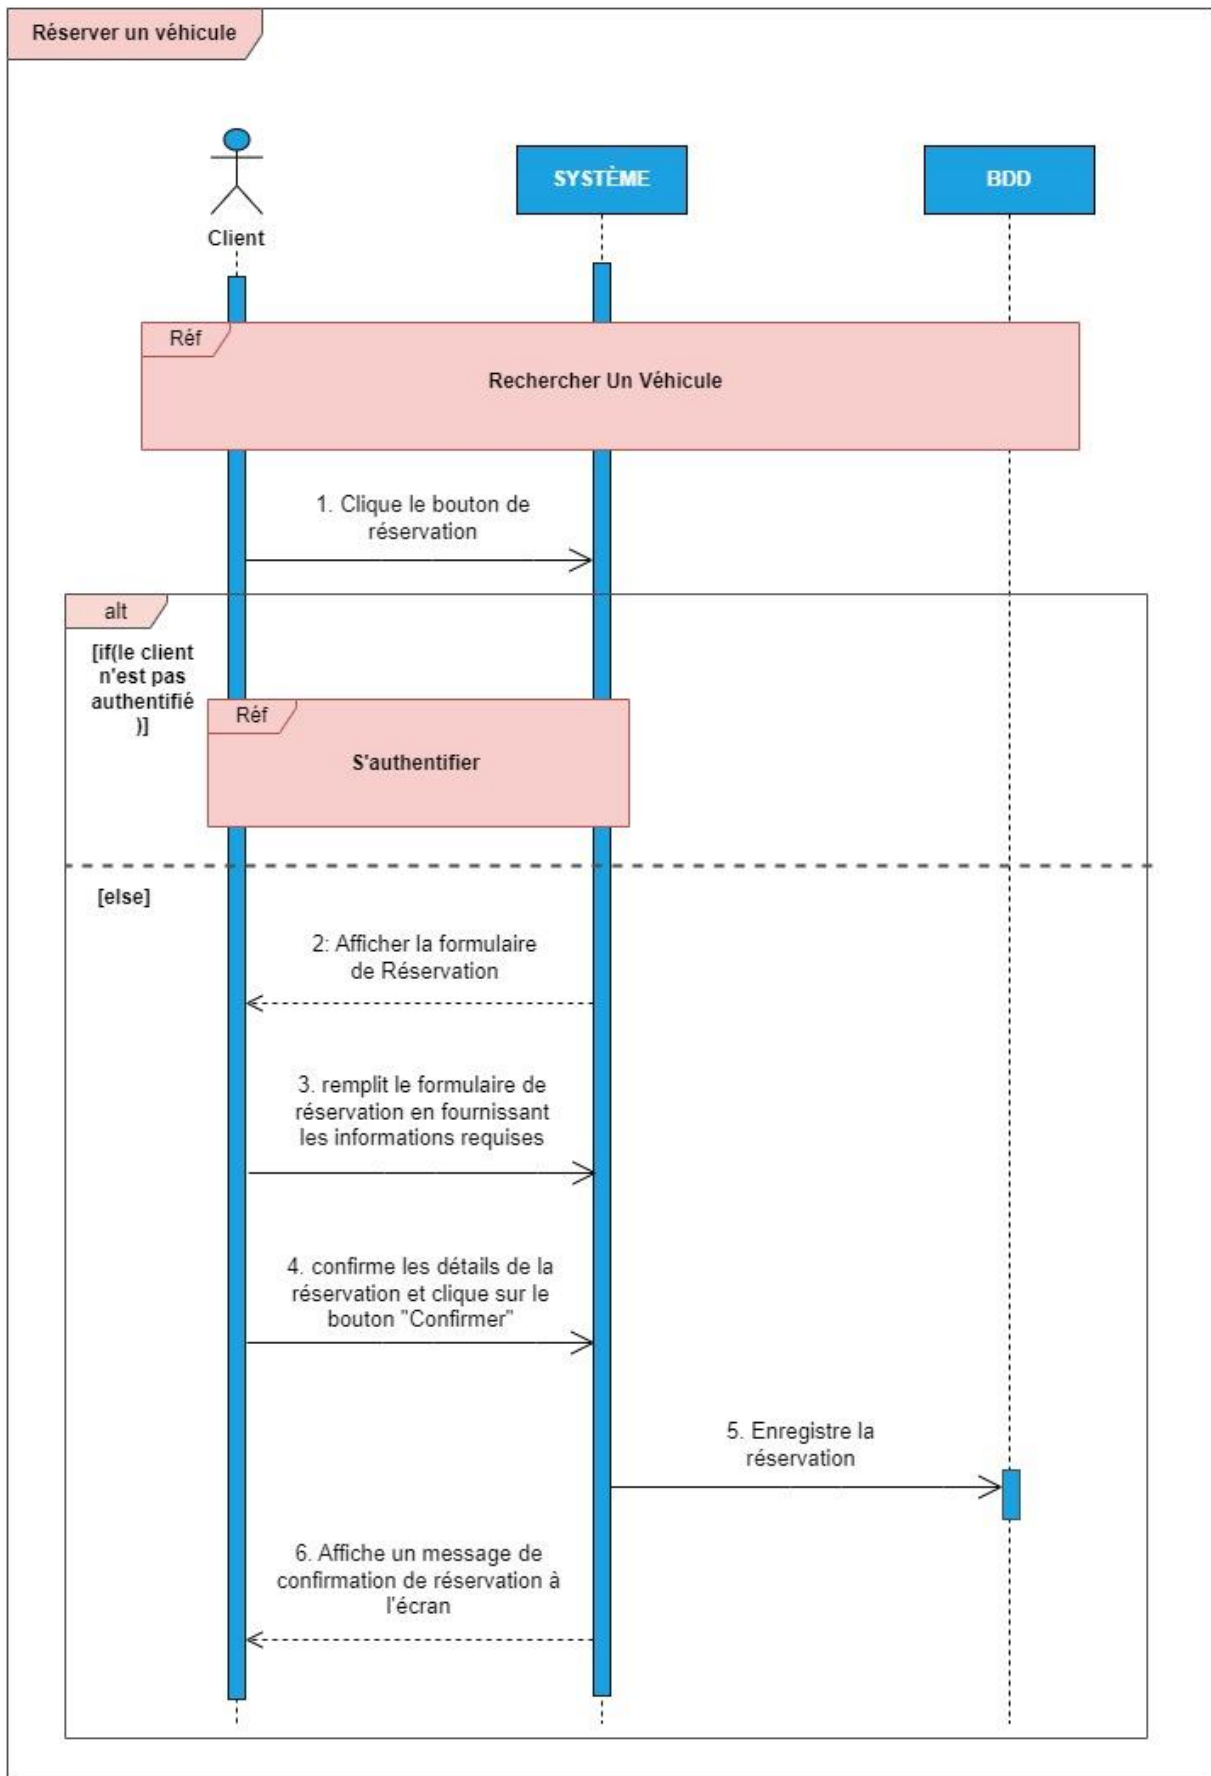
Réserver un véhicule

Client

SYSTÈME

BDD

Réf

Rechercher Un Véhicule

1. Clique le bouton de réservation

alt

[if(le client n'est pas authentifié )]

Réf

S'authentifier

[else]

2: Afficher la formulaire de Réservation

3. remplit le formulaire de réservation en fournissant les informations requises

4. confirme les détails de la réservation et clique sur le bouton "Confirmer"

5. Enregistre la réservation

6. Affiche un message de confirmation de réservation à l'écran